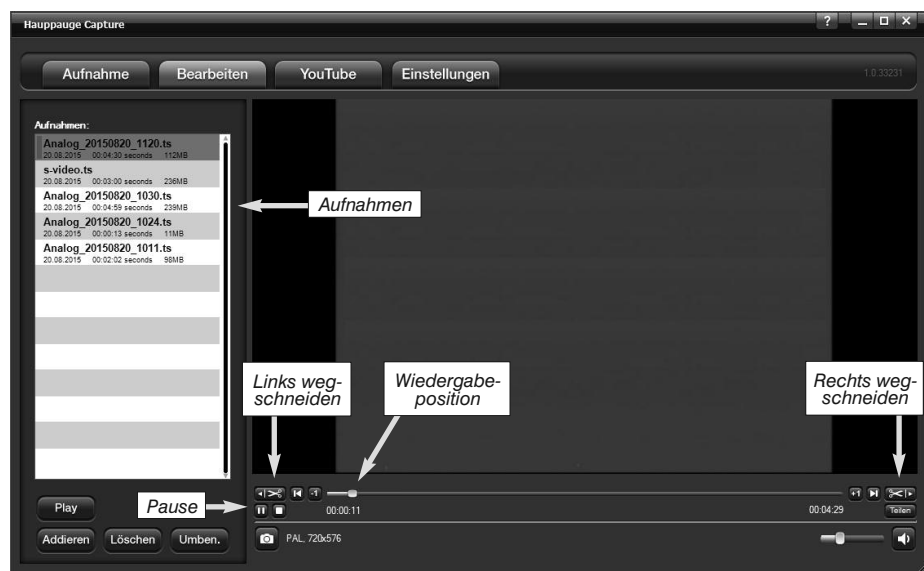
Hauppauge Capture

?

Aufnahme Bearbeiten YouTube Einstellungen

1.0.33231

Aufnahmen:

Analog_20150820_1120.ts
20.08.2015 00:04:30 seconds 112MB

s-video.ts
20.08.2015 00:03:00 seconds 236MB

Analog_20150820_1030.ts
20.08.2015 00:04:59 seconds 239MB

Analog_20150820_1024.ts
20.08.2015 00:00:13 seconds 11MB

Analog_20150820_1011.ts
20.08.2015 00:02:02 seconds 98MB

Aufnahmen

Links wegschneiden

Wiedergabeposition

Rechts wegschneiden

Pause

00:00:11

00:04:29

Teilen

Play

Addieren Löschen Umben.

PAL, 720x576